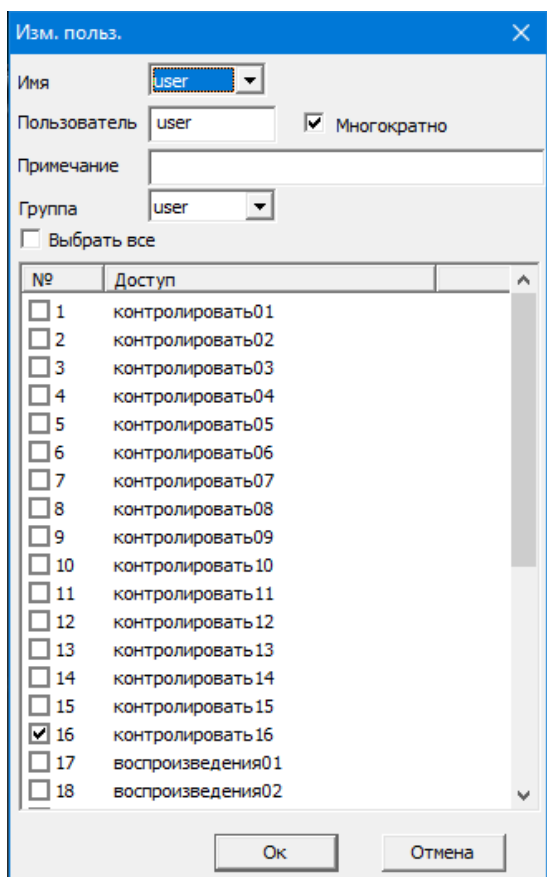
Изм. польз.

Имя user

Пользователь user

Многократно

Примечание

Группа user

Выбрать все

| № | Доступ |
|---|---|
| 1 | контролировать01 |
| 2 | контролировать02 |
| 3 | контролировать03 |
| 4 | контролировать04 |
| 5 | контролировать05 |
| 6 | контролировать06 |
| 7 | контролировать07 |
| 8 | контролировать08 |
| 9 | контролировать09 |
| 10 | контролировать10 |
| 11 | контролировать11 |
| 12 | контролировать12 |
| 13 | контролировать13 |
| 14 | контролировать14 |
| 15 | контролировать15 |
| 16 | контролировать16 |
| 17 | воспроизведения01 |
| 18 | воспроизведения02 |

Ок

Отмена